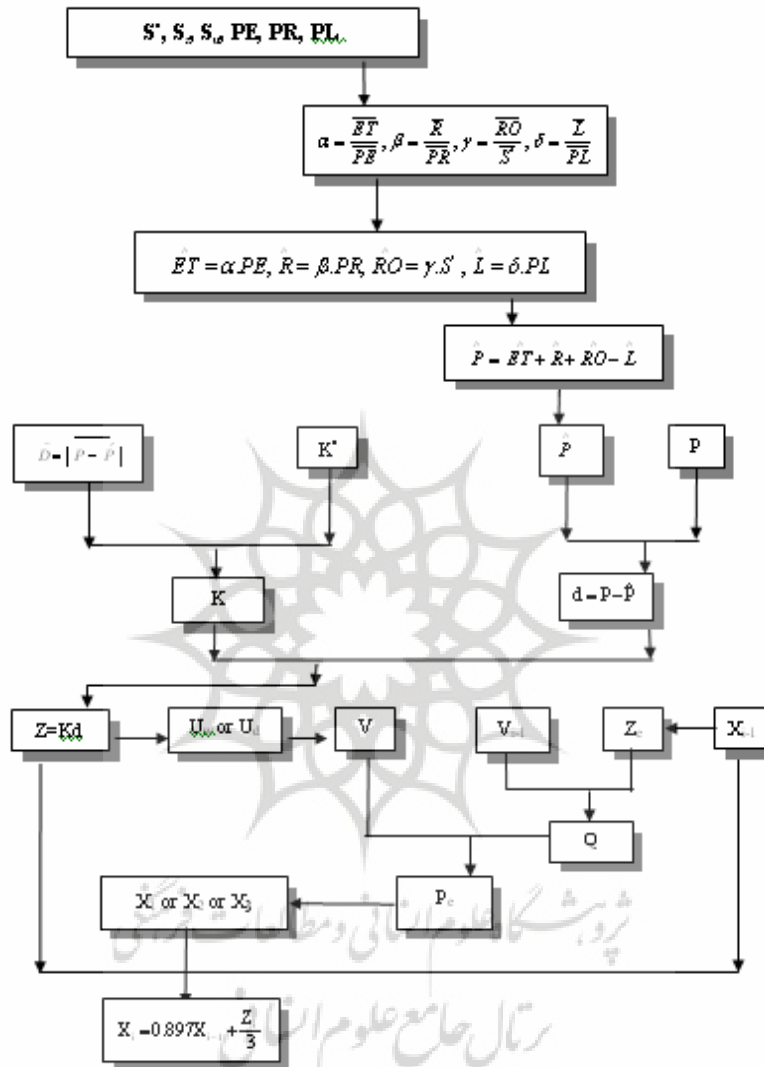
S', $S_{\theta}$, $S_{i\theta}$, PE, PR, PL

$\alpha=\frac{\overline{ET}}{\overline{PE}}, \beta=\frac{\overline{R}}{\overline{PR}}, \gamma=\frac{\overline{RO}}{\overline{S'}}, \delta=\frac{\overline{L}}{\overline{PL}}$

$\hat{ET}=\alpha.PE, \hat{R}=\beta.PR, \hat{RO}=\gamma.S', \hat{L}=\delta.PL$

$\hat{P}=\hat{ET}+\hat{R}+\hat{RO}-\hat{L}$

$\bar{D}=|\overline{P-\hat{P}}|$

K'

$\hat{P}$

P

K

$d=P-\hat{P}$

Z=Kd

$U_{i}$ or $U_{i}$

V

$V_{i-1}$

$Z_{c}$

$X_{i-1}$

Q

$P_{c}$

$X_{1}$ or $X_{2}$ or $X_{3}$

$X_{i}=0.897X_{i-1}+\frac{Z}{3}$

پژوهشگاه علوم انسانی و مطالعات فرهنگی
پرتال جامع علوم انسانی